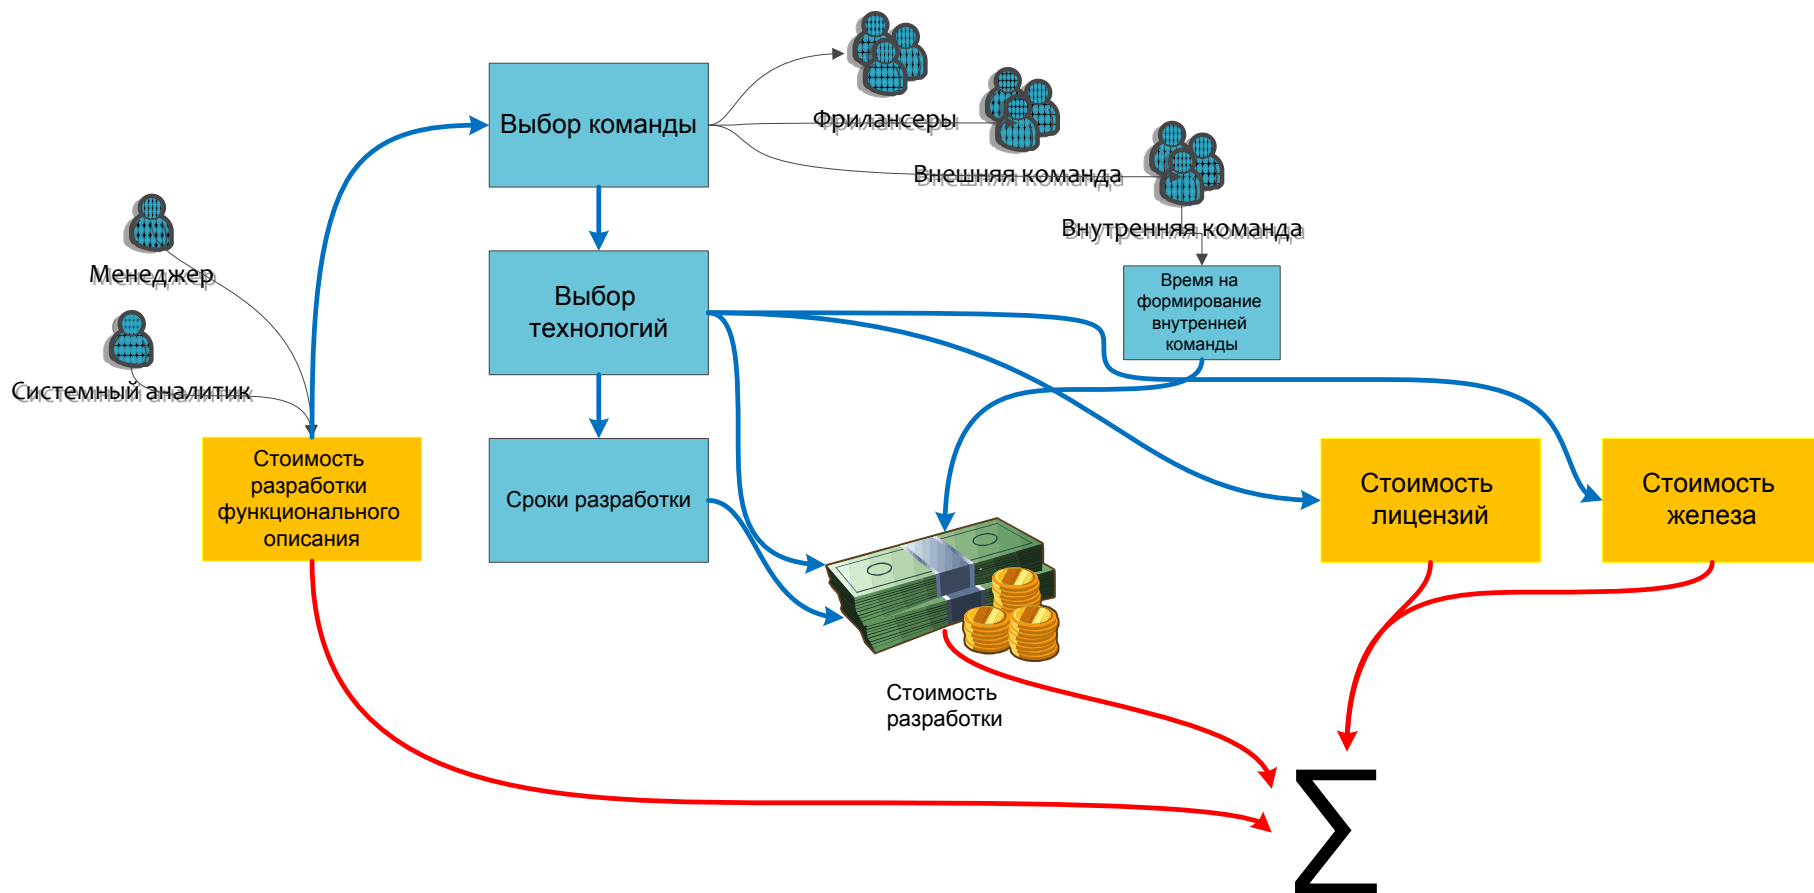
Выбор команды

Фрилансеры

Внешняя команда

Внутренняя команда

Менеджер

Выбор технологий

Время на формирование внутренней команды

Системный аналитик

Стоимость разработки функционального описания

Сроки разработки

Стоимость лицензий

Стоимость железа

Стоимость разработки

$\sum$